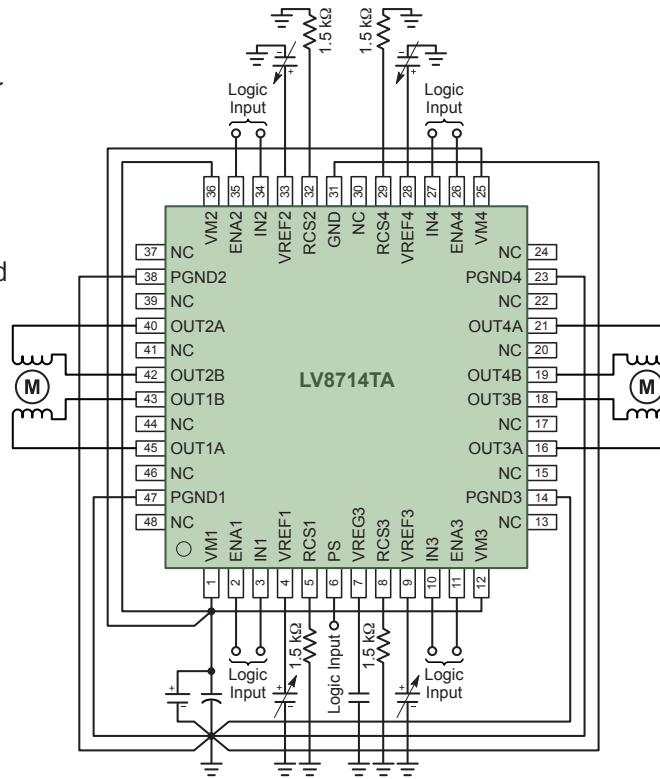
1.5 kΩ
1.5 kΩ
Logic Input
Logic Input

36 VM2
35 ENA2
34 IN2
33 VREF2
32 RCS2
31 GND
30 NC
29 RCS4
28 VREF4
27 IN4
26 ENA4
25 VM4

37 NC
38 PGND2
39 NC
40 OUT2A
41 NC
42 OUT2B
43 OUT1B
44 NC
45 OUT1A
46 NC
47 PGND1
48 NC

NC 24
PGND4 23
NC 22
OUT4A 21
NC 20
OUT4B 19
OUT3B 18
NC 17
OUT3A 16
NC 15
PGND3 14
NC 13

LV8714TA

M
M

1 VM1
2 ENA1
3 IN1
4 VREF1
5 RCS1
6 PS
7 VREG3
8 RCS3
9 VREF3
10 IN3
11 ENA3
12 VM3

Logic Input
1.5 kΩ
Logic Input
1.5 kΩ
Logic Input